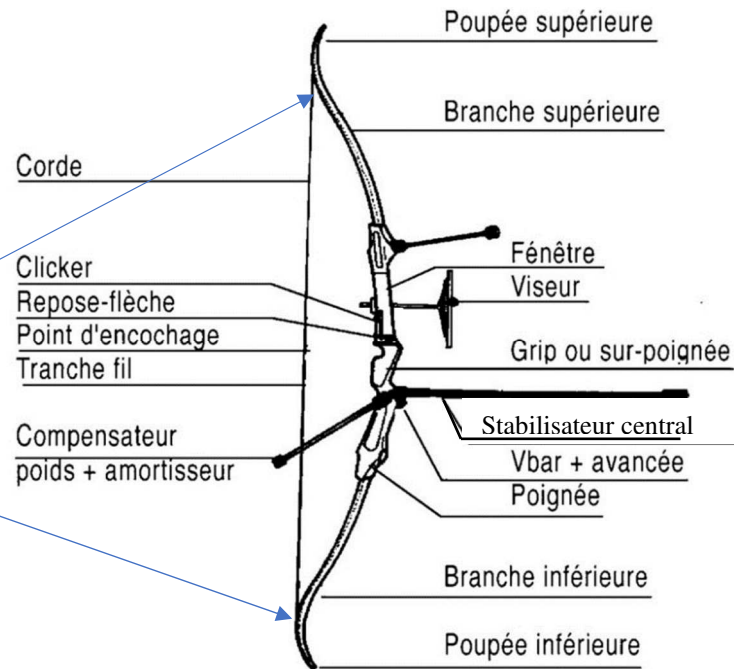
Poupée supérieure
Branche supérieure
Corde
Fénêtre
Viseur
Clicker
Repose-flèche
Point d'encochage
Tranche fil
Grip ou sur-poignée
Stabilisateur central
Compensateur poids + amortisseur
Vbar + avancée
Poignée
Branche inférieure
Poupée inférieure